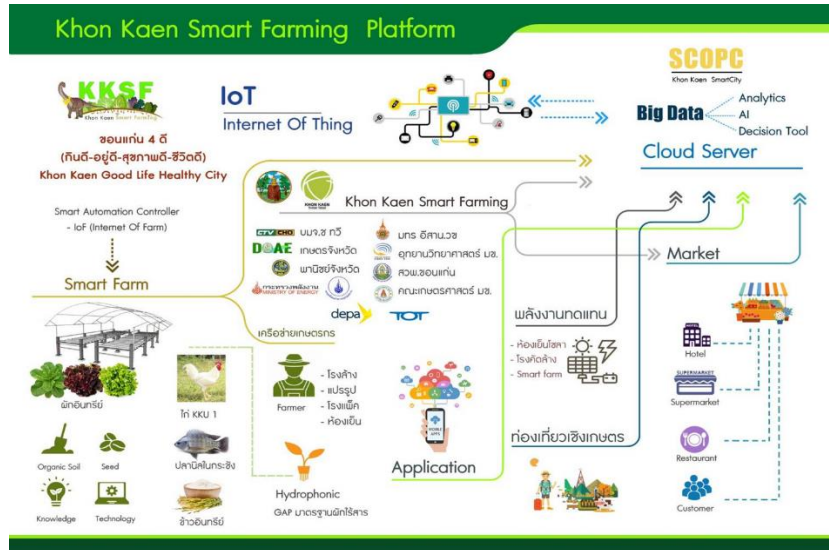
Khon Kaen Smart Farming Platform

KKSF

ขอนแก่น 4 ดี
(กินดี-อยู่ดี-สุขภาพดี-ชีวิตดี)
Khon Kaen Good Life Healthy City

Smart Automation Controller
- IoF (Internet Of Farm)

Smart Farm

IoT
Internet Of Thing

SCOPC
Khon Kaen SmartCity

Big Data
Analytics
AI
Decision Tool

Cloud Server

Khon Kaen Smart Farming

CTV CHO บมจ.ช ทวี
DOAE เกษตรจังหวัด
พาณิชย์จังหวัด
กระทรวงพลังงาน MINISTRY OF ENERGY
มทร อีสาน.วข
อุทยานวิทยาศาสตร์ มข.
สวพ.ขอนแก่น
คณะเกษตรศาสตร์ มข.
depa
TOT

เครือข่ายเกษตรกร

Market

พลังงานทดแทน
- ห้องเย็นโซลา
- โรงคัดล้าง
- Smart farm

ท่องเที่ยวเชิงเกษตร

ผักอินทรีย์
ไก่ KKU 1
ปลานิลในกระชัง
ข้าวอินทรีย์

Organic Soil
Seed
Knowledge
Technology

Farmer
- โรงล้าง
- แปรรูป
- โรงแพ็ค
- ห้องเย็น

Hydrophonic
GAP มาตรฐานผักไร้สาร

MOBILE APPS
Application

Hotel
SUPERMARKET
Supermarket
Restaurant
Customer